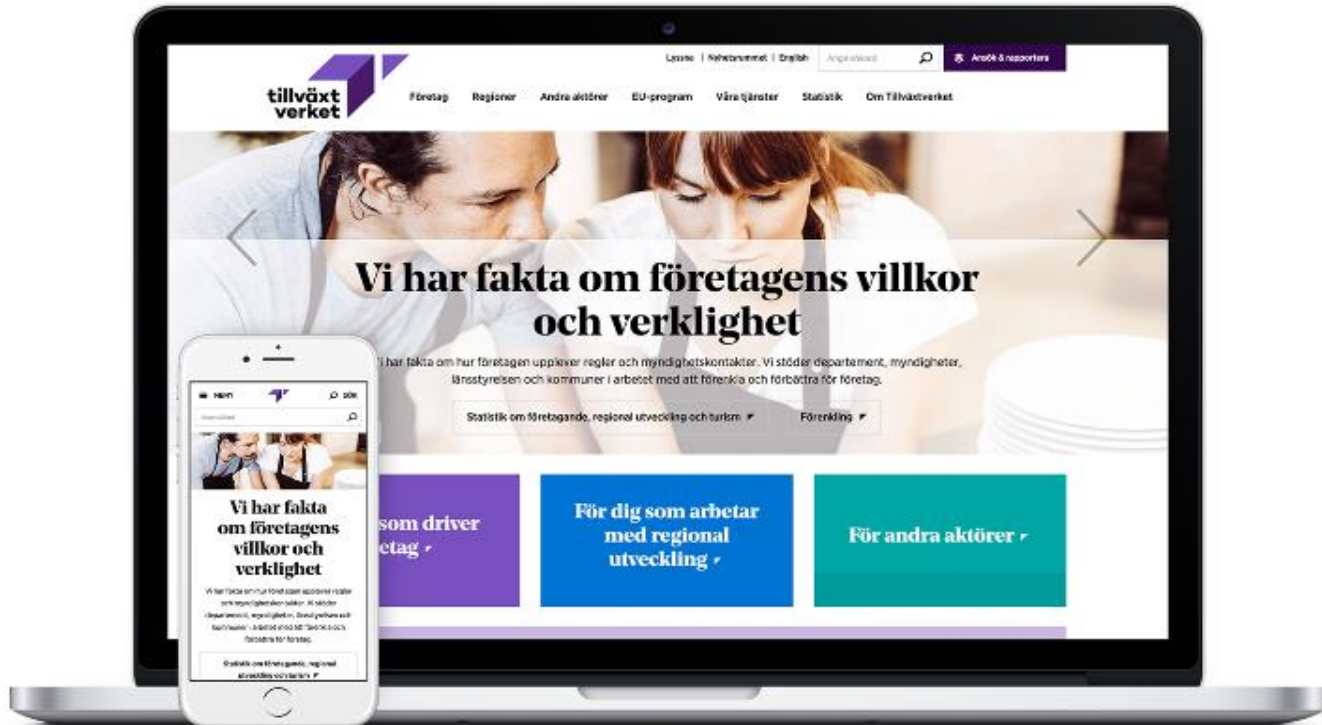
Lyssna | Nyhetsrummet | English

Ange sökord

Ansök & rapportera

tillväxt verket

Företag Regioner Andra aktörer EU-program Våra tjänster Statistik Om Tillväxtverket

Vi har fakta om företagens villkor och verklighet

Vi har fakta om hur företagen upplever regler och myndighetskontakter. Vi stöder departement, myndigheter, länsstyrelsen och kommuner i arbetet med att förenkla och förbättra för företag.

Statistik om företagande, regional utveckling och turism

Förenkling

som driver företag

För dig som arbetar med regional utveckling

För andra aktörer

MENY

SÖK

Ange sökord

Vi har fakta om företagens villkor och verklighet

Vi har fakta om hur företagen upplever regler och myndighetskontakter. Vi stöder departement, myndigheter, länsstyrelsen och kommuner i arbetet med att förenkla och förbättra för företag.

Statistik om företagande, regional utveckling och turism